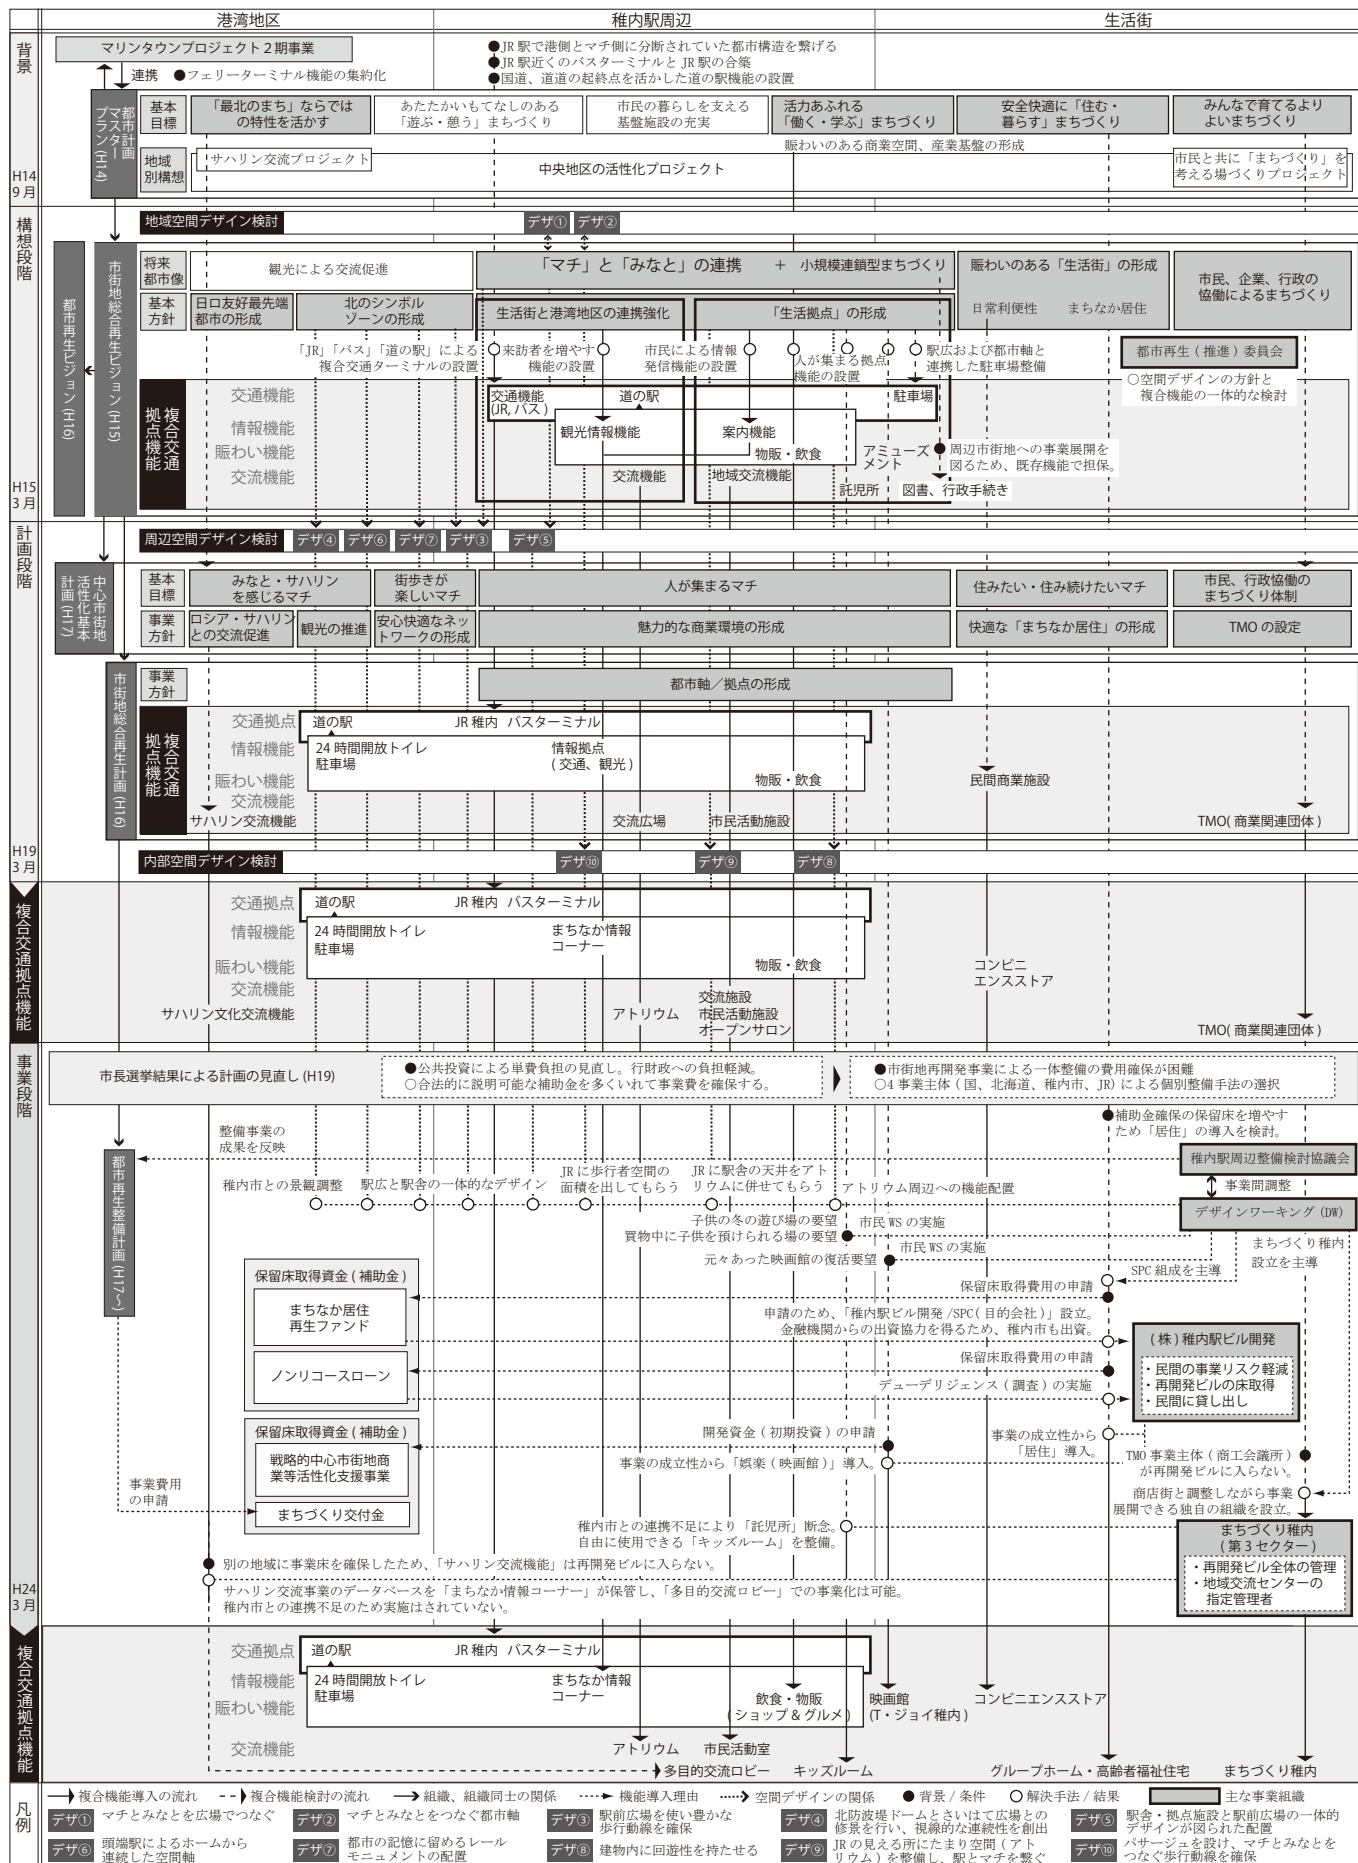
港湾地区　稚内駅周辺　生活街

背景

マリンタウンプロジェクト２期事業

連携　●フェリーターミナル機能の集約化

●JR 駅で港側とマチ側に分断されていた都市構造を繋げる
●JR 駅近くのバスターミナルと JR 駅の合築
●国道、道道の起終点を活かした道の駅機能の設置

都市計画マスタープラン (H14)

基本目標　「最北のまち」ならではの特性を活かす　あたたかいもてなしのある「遊ぶ・憩う」まちづくり　市民の暮らしを支える基盤施設の充実　活力あふれる「働く・学ぶ」まちづくり　安全快適な「住む・暮らす」まちづくり　みんなで育てるよりよいまちづくり

賑わいのある商業空間、産業基盤の形成

地域別構想　サハリン交流プロジェクト　中央地区の活性化プロジェクト　市民と共に「まちづくり」を考える場づくりプロジェクト

H14 9月

構想段階

地域空間デザイン検討　デザ①　デザ②

都市再生ビジョン (H16)

市街地総合再生ビジョン (H15)

将来都市像　観光による交流促進　「マチ」と「みなと」の連携　＋　小規模連鎖型まちづくり　賑わいのある「生活街」の形成　市民、企業、行政の協働によるまちづくり

基本方針　日ロ友好最先端都市の形成　北のシンボルゾーンの形成　生活街と港湾地区の連携強化　「生活拠点」の形成　日常利便性　まちなか居住

「JR」「バス」「道の駅」による複合交通ターミナルの設置　来訪者を増やす機能の設置　市民による情報発信機能の設置　人が集まる拠点機能の設置　駅広および都市軸と連携した駐車場整備

都市再生（推進）委員会

○空間デザインの方針と複合機能の一体的な検討

複合交通拠点機能　交通機能　情報機能　賑わい機能　交流機能

交通機能 (JR, バス)　道の駅　駐車場　観光情報機能　案内機能　物販・飲食　アミューズメント　交流機能　地域交流機能　託児所　図書、行政手続き

周辺市街地への事業展開を図るため、既存機能で担保。

H15 3月

計画段階

周辺空間デザイン検討　デザ④　デザ⑥　デザ⑦　デザ③　デザ⑤

中心市街地活性化基本計画 (H17)

基本目標　みなと・サハリンを感じるマチ　街歩きが楽しいマチ　人が集まるマチ　住みたい・住み続けたいマチ　市民、行政協働のまちづくり体制

事業方針　ロシア・サハリンとの交流促進　観光の推進　安心快適なネットワークの形成　魅力的な商業環境の形成　快適な「まちなか居住」の形成　TMO の設定

市街地総合再生計画 (H16)

事業方針　都市軸／拠点の形成

複合交通拠点機能　交通拠点　情報機能　賑わい機能　交流機能

道の駅　JR 稚内　バスターミナル　24 時間開放トイレ　駐車場　情報拠点（交通、観光）　物販・飲食　民間商業施設　サハリン交流機能　交流広場　市民活動施設　TMO( 商業関連団体 )

H19 3月

内部空間デザイン検討　デザ⑩　デザ⑨　デザ⑧

複合交通拠点機能

交通拠点　道の駅　JR 稚内　バスターミナル
情報機能　24 時間開放トイレ　駐車場　まちなか情報コーナー
賑わい機能　物販・飲食　コンビニエンスストア
交流機能　サハリン文化交流機能　アトリウム　交流施設　市民活動施設　オープンサロン　TMO( 商業関連団体 )

事業段階

市長選挙結果による計画の見直し (H19)

●公共投資による単費負担の見直し。行財政への負担軽減。
○合法的に説明可能な補助金を多くいれて事業費を確保する。

●市街地再開発事業による一体整備の費用確保が困難
○4 事業主体（国、北海道、稚内市、JR）による個別整備手法の選択

●補助金確保の保留床を増やすため「居住」の導入を検討。

都市再生整備計画 (H17〜)

整備事業の成果を反映

稚内駅周辺整備検討協議会

事業間調整

稚内市との景観調整　駅広と駅舎の一体的なデザイン　JR に歩行者空間の面積を出してもらう　JR に駅舎の天井をアトリウムに併せてもらう　アトリウム周辺への機能配置

デザインワーキング (DW)

子供の冬の遊び場の要望　市民 WS の実施
買物中に子供を預けられる場の要望
市民 WS の実施
元々あった映画館の復活要望

まちづくり稚内設立を主導

SPC 組成を主導

保留床取得資金 ( 補助金 )
まちなか居住再生ファンド
ノンリコースローン

保留床取得費用の申請
申請のため、「稚内駅ビル開発 /SPC( 目的会社 )」設立。
金融機関からの出資協力を得るため、稚内市も出資。
保留床取得費用の申請
デューデリジェンス ( 調査 ) の実施

( 株 ) 稚内駅ビル開発
・民間の事業リスク軽減
・再開発ビルの床取得
・民間に貸し出し

保留床取得資金 ( 補助金 )
戦略的中心市街地商業等活性化支援事業
まちづくり交付金

事業費用の申請

開発資金 ( 初期投資 ) の申請
事業の成立性から「娯楽 ( 映画館 )」導入。
事業の成立性から「居住」導入。
TMO 事業主体 ( 商工会議所 ) が再開発ビルに入らない。
商店街と調整しながら事業展開できる独自の組織を設立。

まちづくり稚内 ( 第 3 セクター )
・再開発ビル全体の管理
・地域交流センターの指定管理者

稚内市との連携不足により「託児所」断念。
自由に使用できる「キッズルーム」を整備。

別の地域に事業床を確保したため、「サハリン交流機能」は再開発ビルに入らない。

サハリン交流事業のデータベースを「まちなか情報コーナー」が保管し、「多目的交流ロビー」での事業化は可能。
稚内市との連携不足のため実施はされていない。

H24 3月

複合交通拠点機能

交通拠点　道の駅　JR 稚内　バスターミナル
情報機能　24 時間開放トイレ　駐車場　まちなか情報コーナー
賑わい機能　飲食・物販 ( ショップ & グルメ )　映画館 (T・ジョイ稚内 )　コンビニエンスストア
交流機能　アトリウム　市民活動室　多目的交流ロビー　キッズルーム　グループホーム・高齢者福祉住宅　まちづくり稚内

凡例

複合機能導入の流れ　複合機能検討の流れ　組織、組織同士の関係　機能導入理由　空間デザインの関係　● 背景 / 条件　○ 解決手法 / 結果　主な事業組織

デザ①　マチとみなとを広場でつなぐ
デザ②　マチとみなとをつなぐ都市軸
デザ③　駅前広場を使い豊かな歩行動線を確保
デザ④　北防波堤ドームとさいはて広場との修景を行い、視線的な連続性を創出
デザ⑤　駅舎・拠点施設と駅前広場の一体的なデザインが図られた配置
デザ⑥　頭端駅によるホームから連続した空間軸
デザ⑦　都市の記憶に留めるレールモニュメントの配置
デザ⑧　建物内に回遊性を持たせる
デザ⑨　JR の見える所にたまり空間（アトリウム）を整備し、駅とマチを繋ぐ
デザ⑩　パサージュを設け、マチとみなとをつなぐ歩行動線を確保